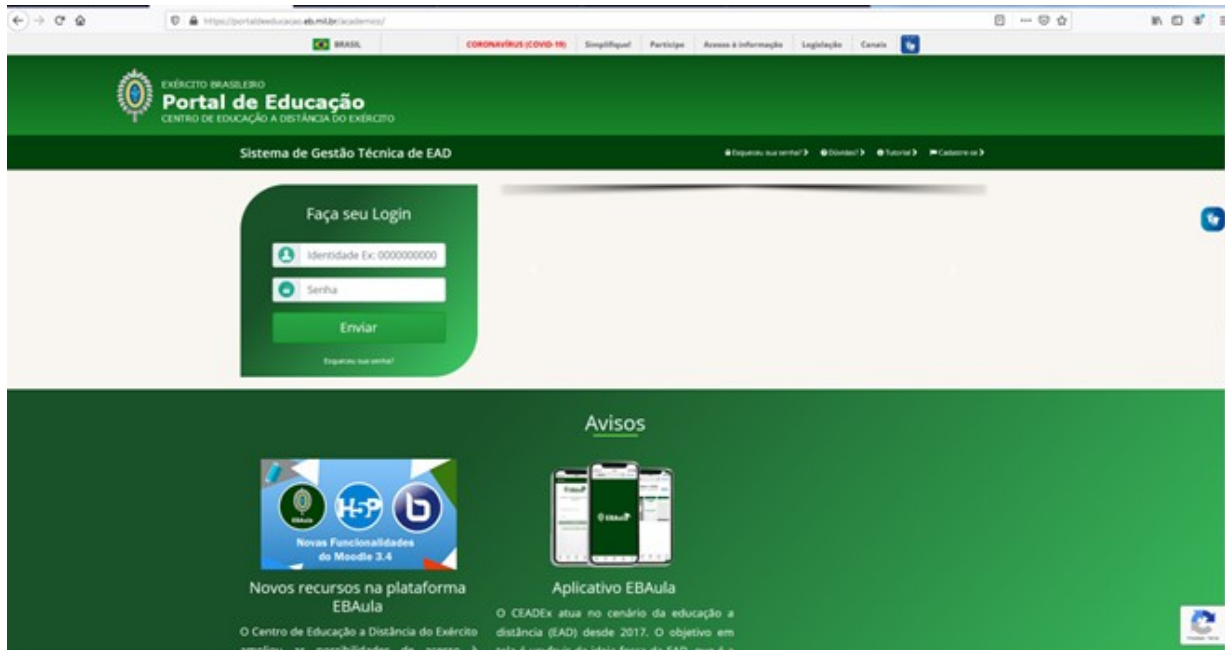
https://portaldeeducacao.eb.mil.br/academico/

BRASIL CORONAVÍRUS (COVID-19) Simplifique! Participe Acesso à informação Legislação Canais

EXÉRCITO BRASILEIRO
Portal de Educação
CENTRO DE EDUCAÇÃO A DISTÂNCIA DO EXÉRCITO

Sistema de Gestão Técnica de EAD

Esqueceu sua senha? Dúvidas? Tutorial Cadastre-se

Faça seu Login

Identidade Ex: 0000000000

Senha

Enviar

Esqueceu sua senha?

Avisos

EBAula H-P

Novas Funcionalidades do Moodle 3.4

Novos recursos na plataforma EBAula

O Centro de Educação a Distância do Exército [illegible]

EBAula

Aplicativo EBAula

O CEADEx atua no cenário da educação a distância (EAD) desde 2017. O objetivo em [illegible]